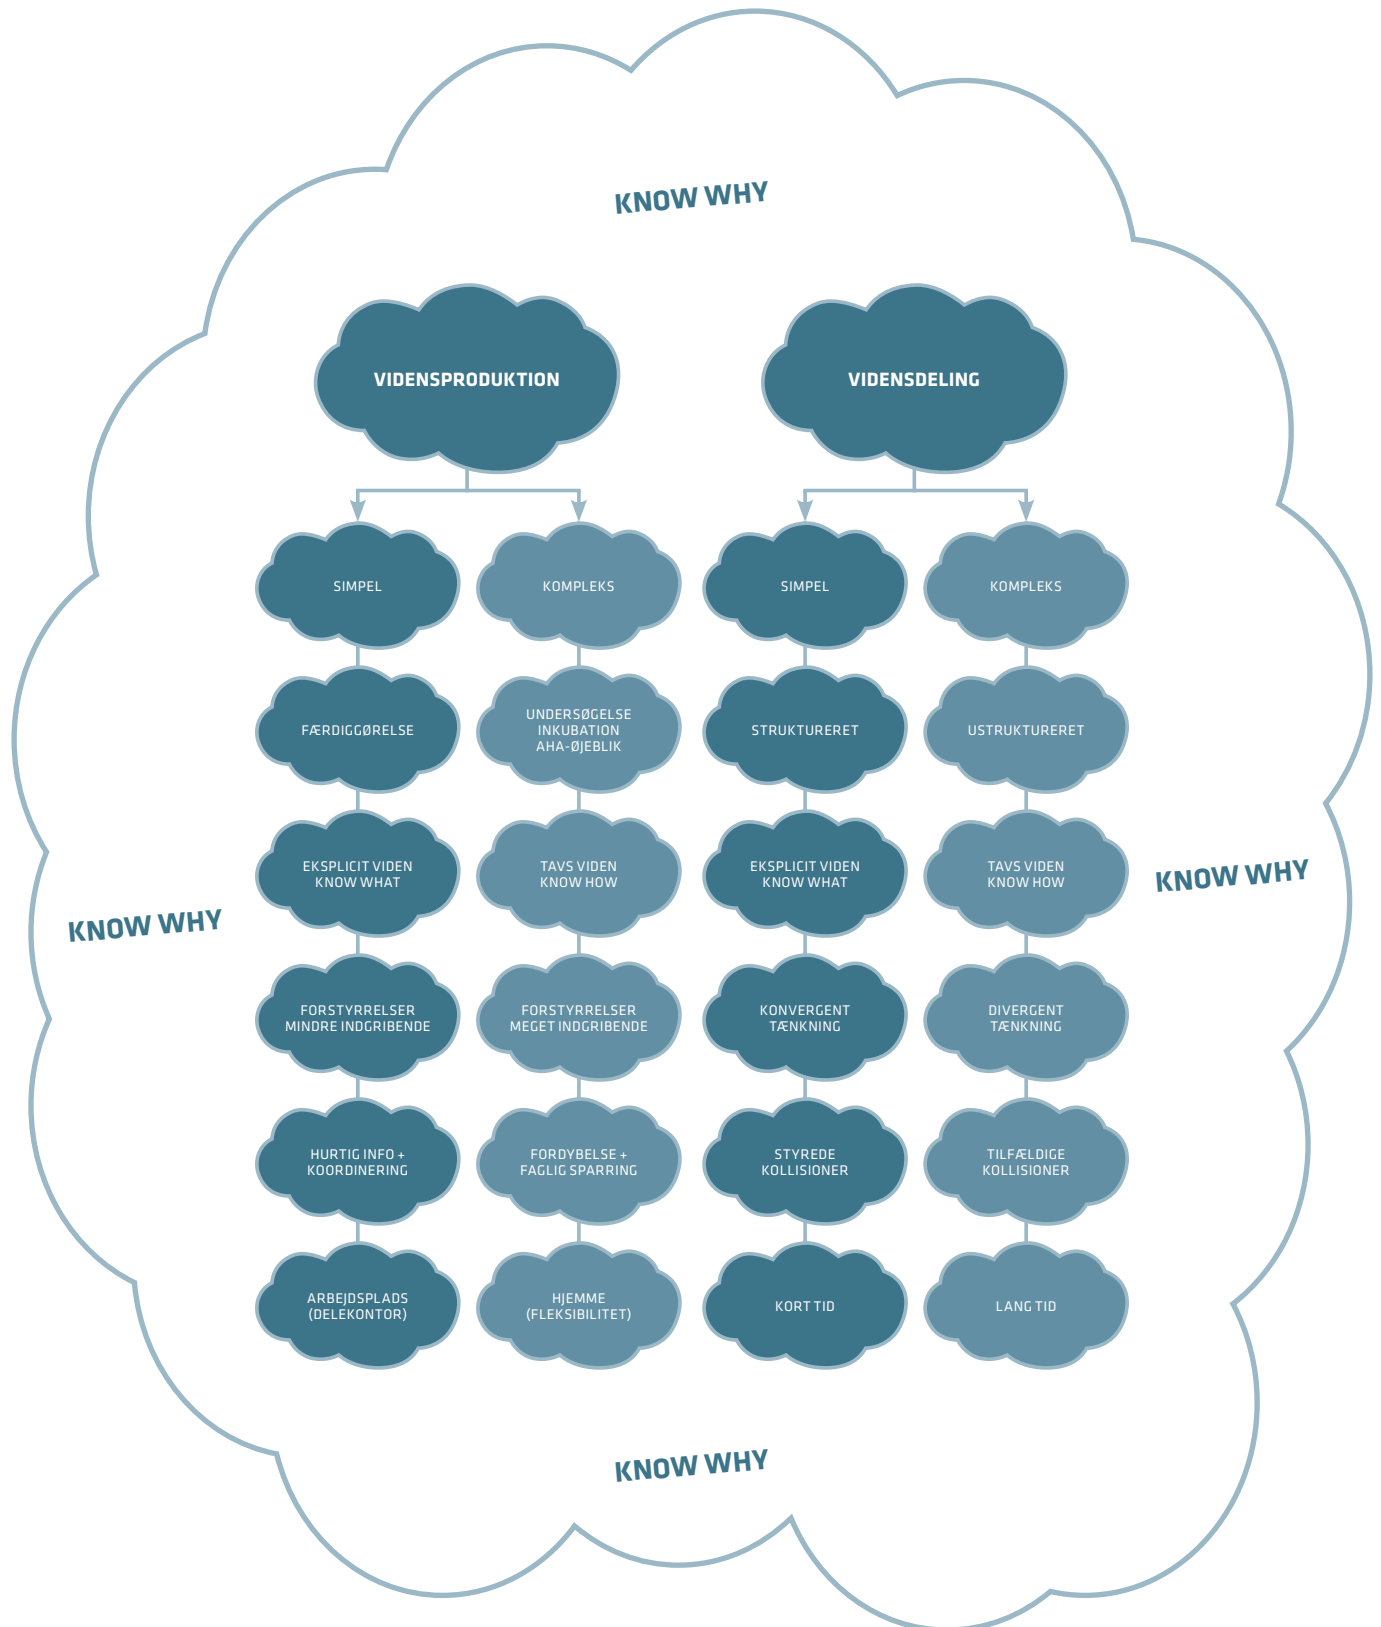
KNOW WHY

VIDENSPRODUKTION

VIDENSDELING

SIMPEL

KOMPLEKS

SIMPEL

KOMPLEKS

FÆRDIGGØRELSE

UNDERSØGELSE
INKUBATION
AHA-ØJEBLIK

STRUKTURERET

USTRUKTURERET

EKSPLICIT VIDEN
KNOW WHAT

TAVS VIDEN
KNOW HOW

EKSPLICIT VIDEN
KNOW WHAT

TAVS VIDEN
KNOW HOW

KNOW WHY

KNOW WHY

FORSTYRRELSER
MINDRE INDGRIBENDE

FORSTYRRELSER
MEGET INDGRIBENDE

KONVERGENT
TÆNKNING

DIVERGENT
TÆNKNING

HURTIG INFO +
KOORDINERING

FORDYBELSE +
FAGLIG SPARRING

STYREDE
KOLLISIONER

TILFÆLDIGE
KOLLISIONER

ARBEJDSPLADS
(DELEKONTOR)

HJEMME
(FLEKSIBILITET)

KORT TID

LANG TID

KNOW WHY